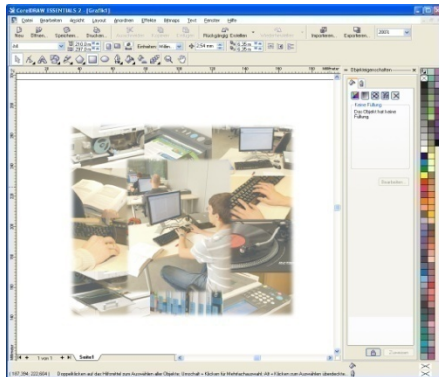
CorelDRAW ESSENTIALS 2 - [Grafik1]

Datei Bearbeiten Ansicht Layout Anordnen Effekte Bitmaps Text Fenster Hilfe

Neu Öffnen Speichern Drucken Importieren Exportieren

A4

Einheiten: Millim

2,54 mm

Eigenschaften

Keine Füllung

Das Objekt hat keine Füllung

Bearbeiten

1 von 1 Seite 1

( 187,394; 222,604 ) Doppelklicken auf das Hilfsmittel zum Auswählen aller Objekte; Umschalt + Klicken für Mehrfachauswahl; Alt + Klicken zum Auswählen überdeckte...